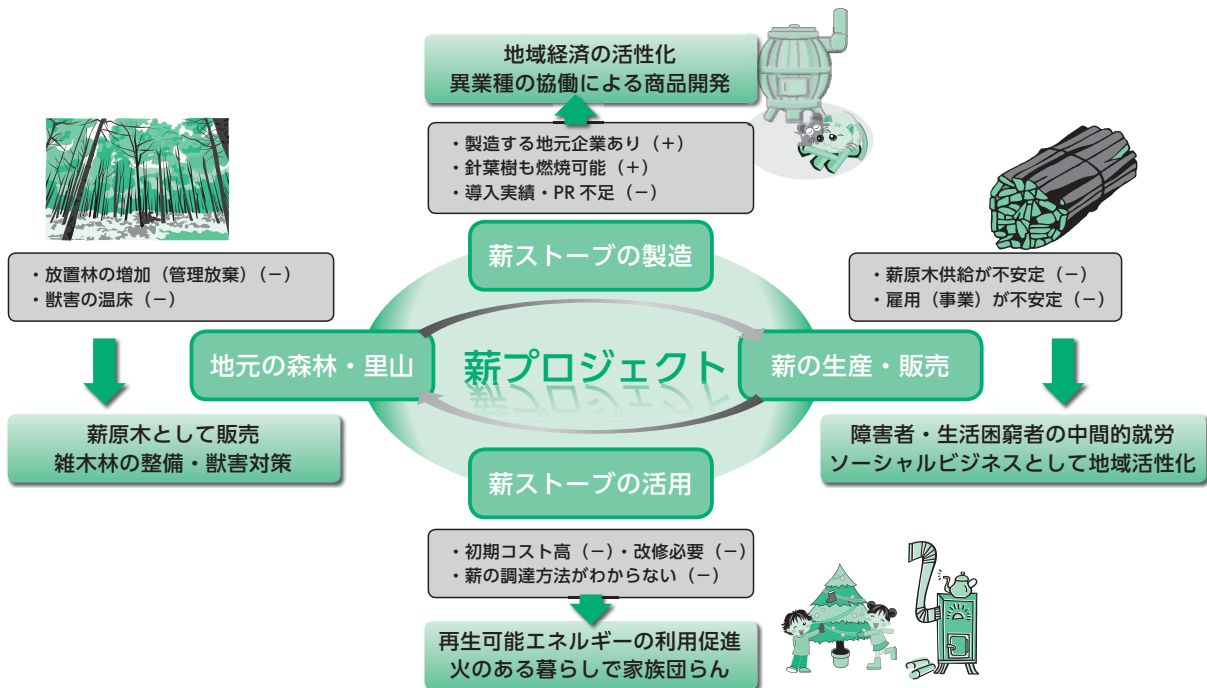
地域経済の活性化
異業種の協働による商品開発

・製造する地元企業あり（＋）
・針葉樹も燃焼可能（＋）
・導入実績・PR 不足（－）

薪ストーブの製造

・放置林の増加（管理放棄）（－）
・獣害の温床（－）

・薪原木供給が不安定（－）
・雇用（事業）が不安定（－）

地元の森林・里山

薪プロジェクト

薪の生産・販売

薪原木として販売
雑木林の整備・獣害対策

障害者・生活困窮者の中間的就労
ソーシャルビジネスとして地域活性化

薪ストーブの活用

・初期コスト高（－）・改修必要（－）
・薪の調達方法がわからない（－）

再生可能エネルギーの利用促進
火のある暮らしで家族団らん